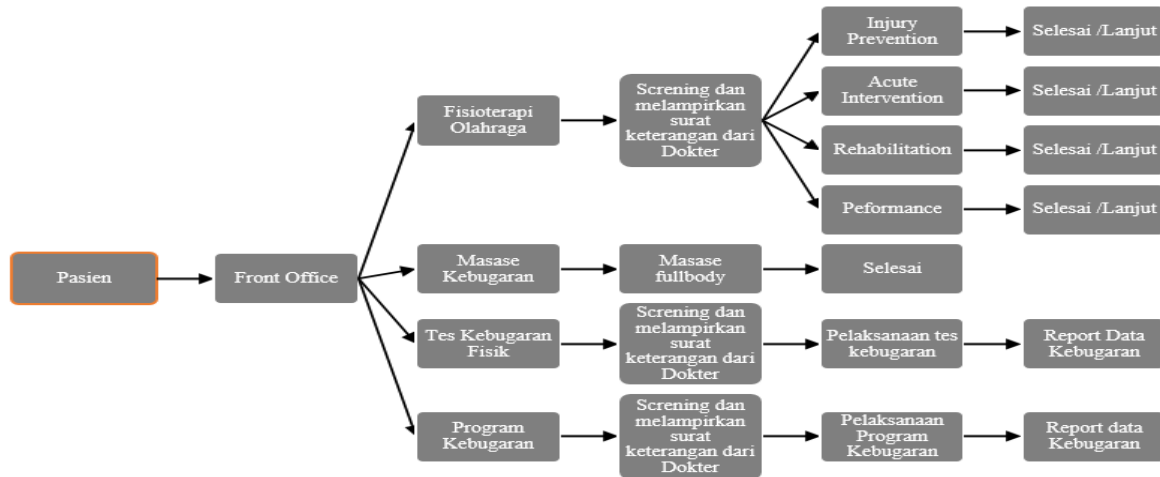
Pasien

Front Office

Fisioterapi Olahraga

Screning dan melampirkan surat keterangan dari Dokter

Injury Prevention

Selesai /Lanjut

Acute Intervention

Selesai /Lanjut

Rehabilitation

Selesai /Lanjut

Peformance

Selesai /Lanjut

Masase Kebugaran

Masase fullbody

Selesai

Tes Kebugaran Fisik

Screning dan melampirkan surat keterangan dari Dokter

Pelaksanaan tes kebugaran

Report Data Kebugaran

Program Kebugaran

Screning dan melampirkan surat keterangan dari Dokter

Pelaksanaan Program Kebugaran

Report data Kebugaran